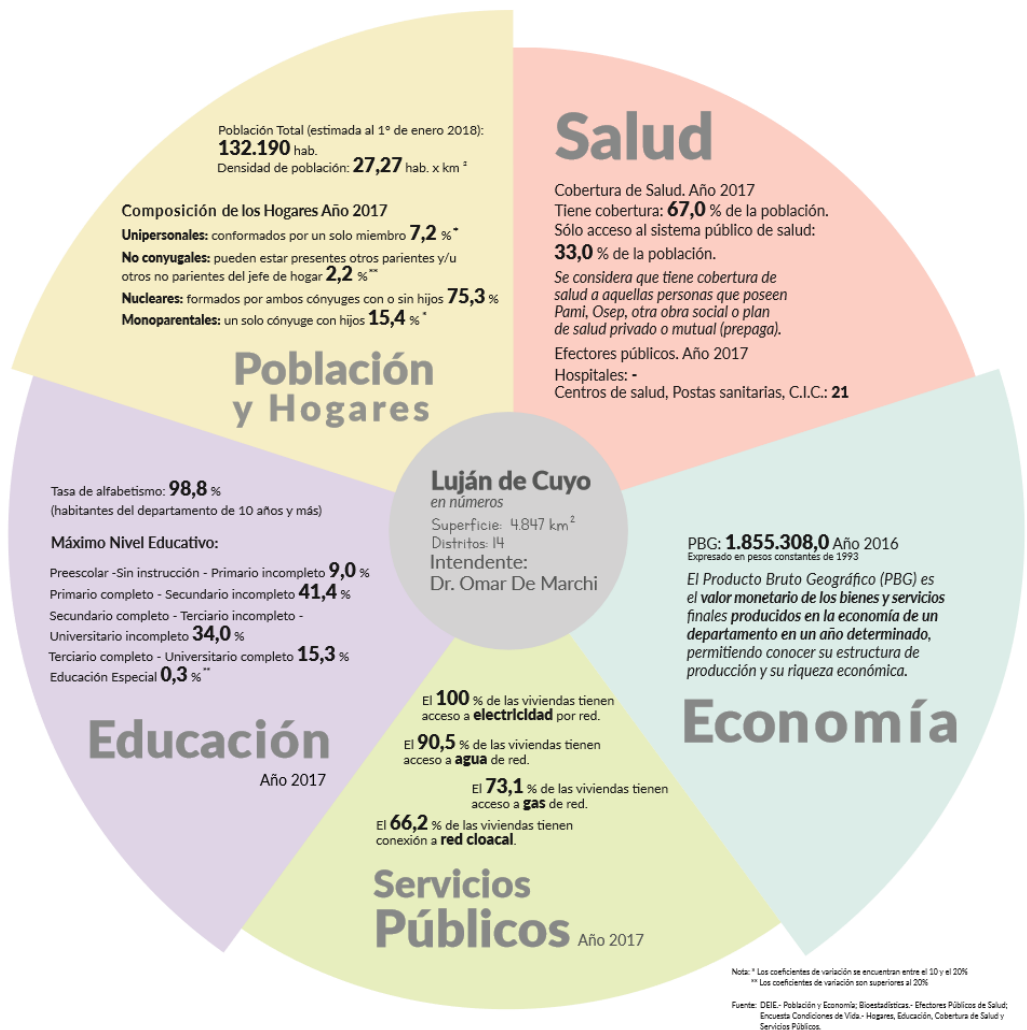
Población Total (estimada al 1° de enero 2018): **132.190** hab.
Densidad de población: **27,27** hab. x km ²

Composición de los Hogares Año 2017
**Unipersonales:** conformados por un solo miembro **7,2** %*
**No conyugales:** pueden estar presentes otros parientes y/u otros no parientes del jefe de hogar **2,2** %**
**Nucleares:** formados por ambos cónyuges con o sin hijos **75,3** %
**Monoparentales:** un solo cónyuge con hijos **15,4** %*

Población y Hogares

Salud

Cobertura de Salud. Año 2017
Tiene cobertura: **67,0** % de la población.
Sólo acceso al sistema público de salud: **33,0** % de la población.

*Se considera que tiene cobertura de salud a aquellas personas que poseen Pami, Osep, otra obra social o plan de salud privado o mutual (prepaga).*

Efectores públicos. Año 2017
Hospitales: **-**
Centros de salud, Postas sanitarias, C.I.C.: **21**

Luján de Cuyo
*en números*
Superficie: 4.847 km²
Distritos: 14
Intendente:
Dr. Omar De Marchi

Tasa de alfabetismo: **98,8** %
(habitantes del departamento de 10 años y más)

Máximo Nivel Educativo:
Preescolar -Sin instrucción - Primario incompleto **9,0** %
Primario completo - Secundario incompleto **41,4** %
Secundario completo - Terciario incompleto - Universitario incompleto **34,0** %
Terciario completo - Universitario completo **15,3** %
Educación Especial **0,3** %**

Educación
Año 2017

PBG: **1.855.308,0** Año 2016
Expresado en pesos constantes de 1993

*El Producto Bruto Geográfico (PBG) es el **valor monetario de los bienes y servicios** finales **producidos en la economía de un departamento en un año determinado,** permitiendo conocer su estructura de producción y su riqueza económica.*

Economía

El **100** % de las viviendas tienen acceso a **electricidad** por red.
El **90,5** % de las viviendas tienen acceso a **agua** de red.
El **73,1** % de las viviendas tienen acceso a **gas** de red.
El **66,2** % de las viviendas tienen conexión a **red cloacal**.

Servicios Públicos Año 2017

Nota: * Los coeficientes de variación se encuentran entre el 10 y el 20%
** Los coeficientes de variación son superiores al 20%

Fuente: DEIE.- Población y Economía; Bioestadísticas.- Efectores Públicos de Salud; Encuesta Condiciones de Vida.- Hogares, Educación, Cobertura de Salud y Servicios Públicos.